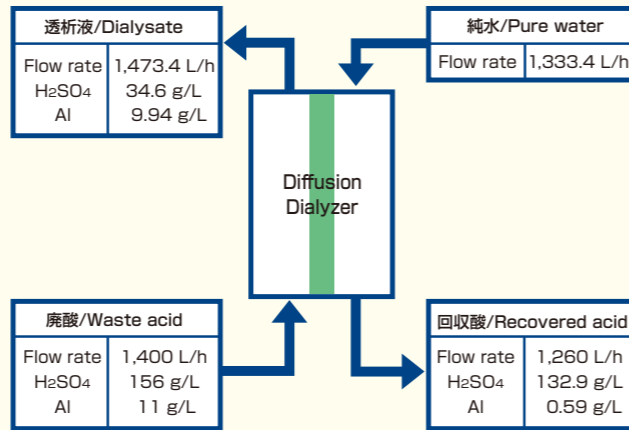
透析液/Dialysate

| Flow rate | 1,473.4 L/h |
|---|---|
| $H_2SO_4$ | 34.6 g/L |
| Al | 9.94 g/L |

純水/Pure water

| Flow rate | 1,333.4 L/h |
|---|---|

Diffusion Dialyzer

廃酸/Waste acid

| Flow rate | 1,400 L/h |
|---|---|
| $H_2SO_4$ | 156 g/L |
| Al | 11 g/L |

回収酸/Recovered acid

| Flow rate | 1,260 L/h |
|---|---|
| $H_2SO_4$ | 132.9 g/L |
| Al | 0.59 g/L |